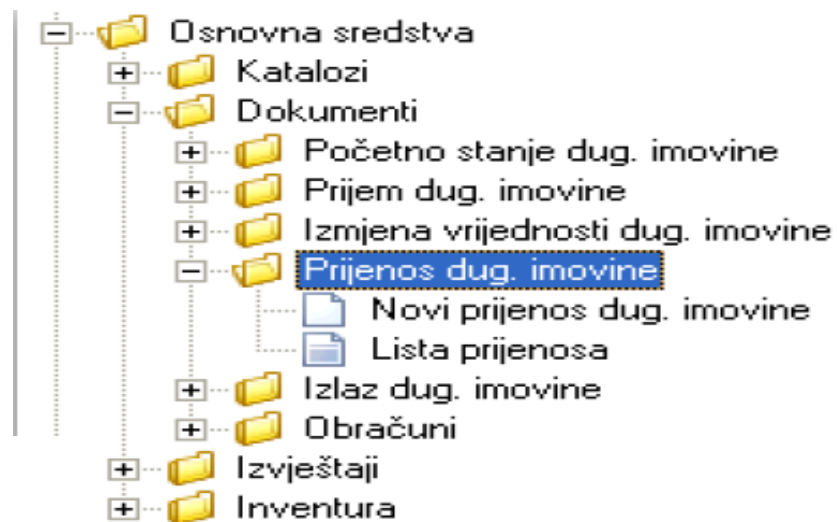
Osnovna sredstva
Katalozi
Dokumenti
Početno stanje dug. imovine
Prijem dug. imovine
Izmjena vrijednosti dug. imovine
Prijenos dug. imovine
Novi prijenos dug. imovine
Lista prijenosa
Izlaz dug. imovine
Obračuni
Izvještaji
Inventura